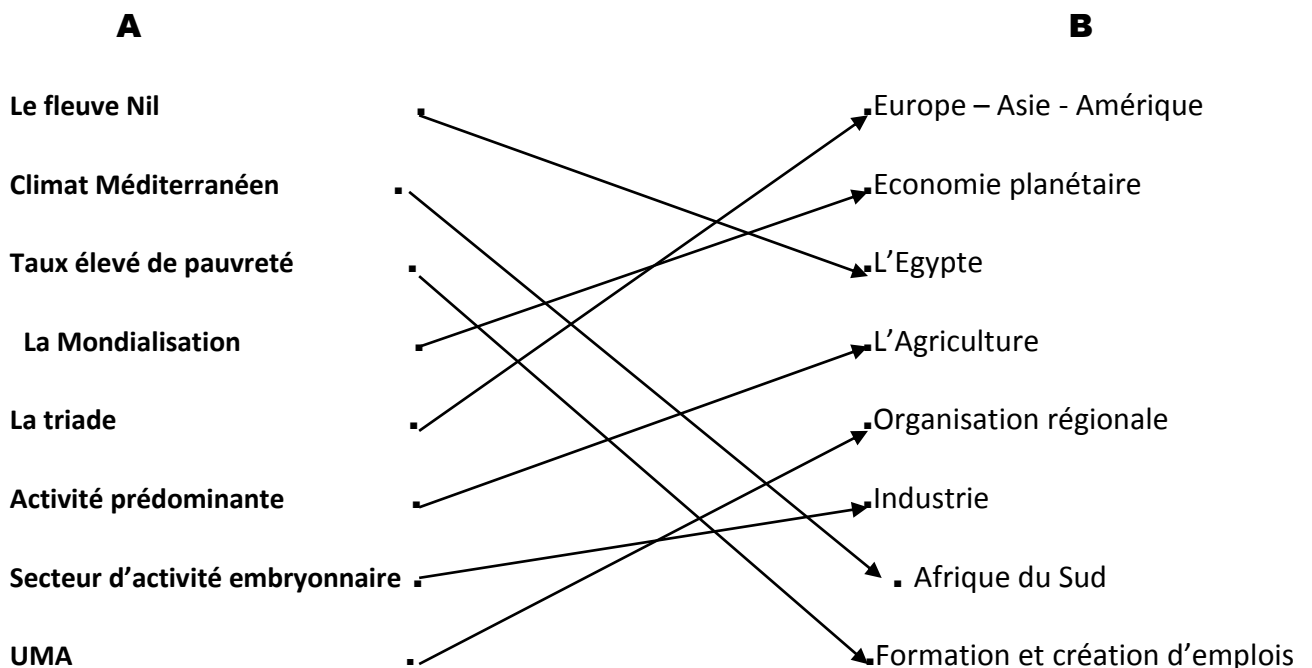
| A | B |
|---|---|
| Le fleuve Nil | Europe – Asie - Amérique |
| Climat Méditerranéen | Economie planétaire |
| Taux élevé de pauvreté | L'Egypte |
| La Mondialisation | L'Agriculture |
| La triade | Organisation régionale |
| Activité prédominante | Industrie |
| Secteur d'activité embryonnaire | Afrique du Sud |
| UMA | Formation et création d'emplois |